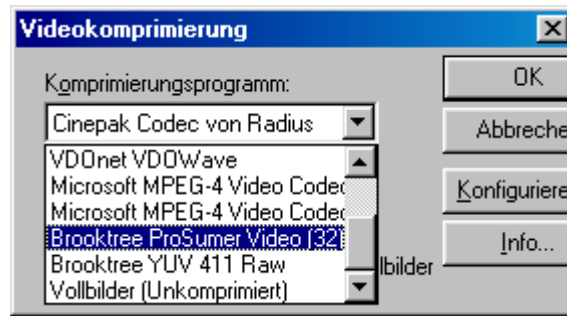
Videokomprimierung

Komprimierungsprogramm:

Cinepak Codec von Radius

VDOnet VDOWave
Microsoft MPEG-4 Video Codec
Microsoft MPEG-4 Video Codec
Brooktree ProSumer Video [32]
Brooktree YUV 411 Raw
Vollbilder (Unkomprimiert)

llbilder

OK

Abbreche

Konfiguriere

Info...